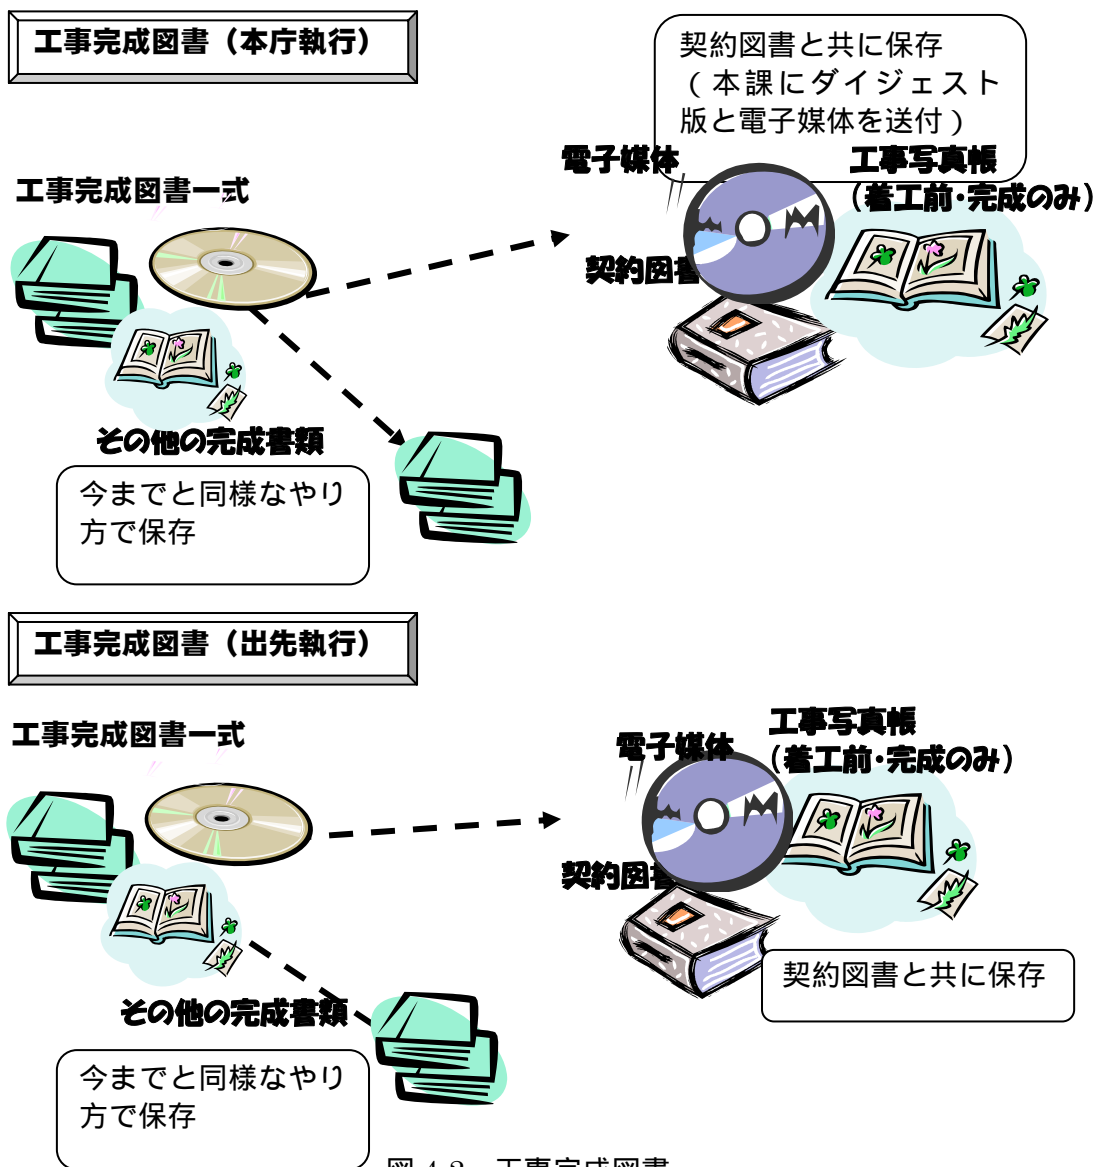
工事完成図書（本庁執行）

契約図書と共に保存（本課にダイジェスト版と電子媒体を送付）

電子媒体

工事写真帳（着工前・完成のみ）

工事完成図書一式

契約図書

その他の完成書類

今までと同様なやり方で保存

工事完成図書（出先執行）

工事完成図書一式

電子媒体

工事写真帳（着工前・完成のみ）

契約図書

契約図書と共に保存

その他の完成書類

今までと同様なやり方で保存

図 4.2　工事完成図書